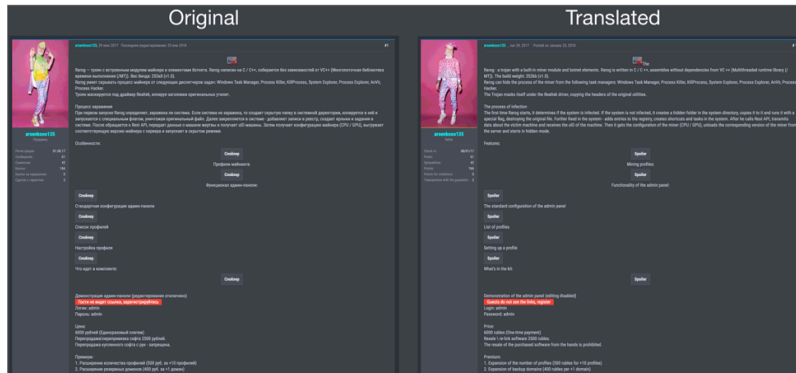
Original

Translated

arsenkooo135

Пароль — троян с встроенным модулем майнера и элементами ботнета. Пароль написан на C / C++, собирается без зависимостей от VC++ (Многопоточная библиотека времени выполнения (/MT)). Вес билда: 253kb (v1.0).

Процесс заражения:

Особенности:

Спойлер

Профили майнинга

Спойлер

Функционал админ-панели

Спойлер

Стандартная конфигурация админ-панели

Спойлер

Список профилей

Спойлер

Настройка профиля

Спойлер

Что идет в комплекте:

Спойлер

Демонстрация админ-панели [редактирование отключено]:

Логин: admin

Пароль: admin

Цена:

Примеры:

arsenkooo135

Parsing - a trojan with a built-in miner module and botnet elements. Parsing is written in C / C++, assembles without dependencies from VC ++ (Multithreaded runtime library (/MT)). The build weight: 253kb (v1.0).

Parsing can hide the process of the miner from the following task managers: Windows Task Manager, Process Killer, KillProcess, System Explorer, Process Explorer, AnVir, Process Hacker.

The Trojan masks itself under the Realtek driver, copying the headers of the original utilities.

The process of infection:

Features:

Spoiler

Mining profiles

Spoiler

Functionality of the admin panel

Spoiler

The standard configuration of the admin panel

Spoiler

List of profiles

Spoiler

Setting up a profile

Spoiler

What's in the kit:

Spoiler

Demonstration of the admin panel [editing disabled]

Login: admin

Password: admin

Price:

Premium:

1. Expansion of the number of profiles (300 rubles for +10 profiles)

2. Expansion of backup domains (400 rubles per +1 domain)